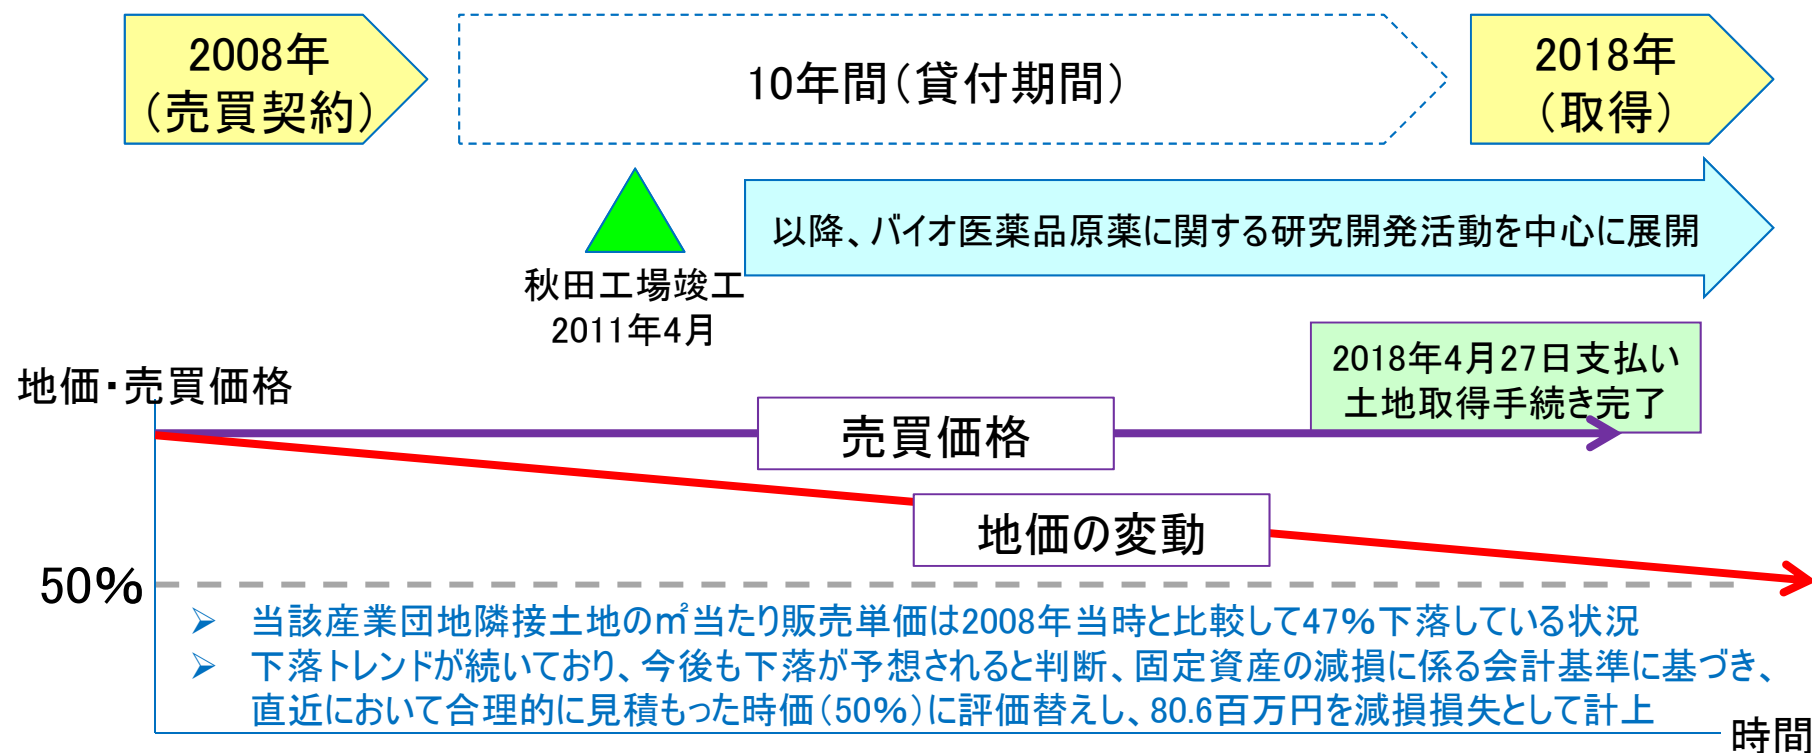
2008年
(売買契約)

10年間(貸付期間)

2018年
(取得)

以降、バイオ医薬品原薬に関する研究開発活動を中心に展開

秋田工場竣工
2011年4月

2018年4月27日支払い
土地取得手続き完了

地価・売買価格

売買価格

地価の変動

50%

➢ 当該産業団地隣接土地の㎡当たり販売単価は2008年当時と比較して47%下落している状況
➢ 下落トレンドが続いており、今後も下落が予想されると判断、固定資産の減損に係る会計基準に基づき、直近において合理的に見積もった時価(50%)に評価替えし、80.6百万円を減損損失として計上

時間